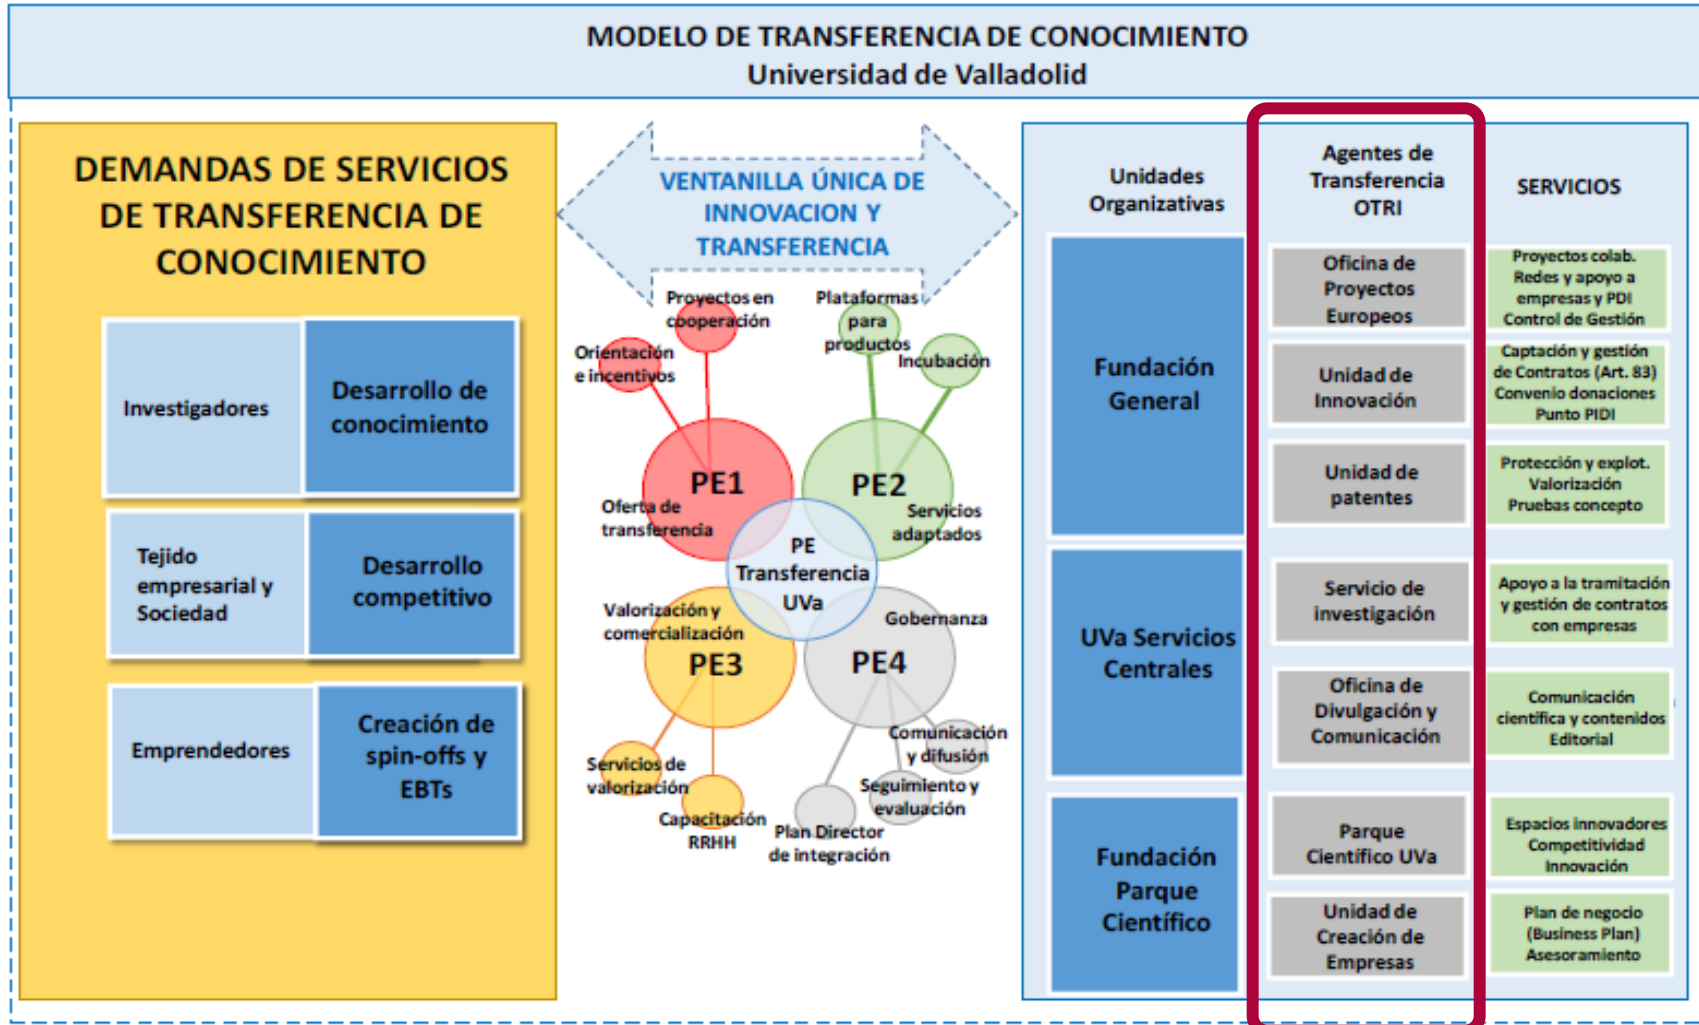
MODELO DE TRANSFERENCIA DE CONOCIMIENTO
Universidad de Valladolid

DEMANDAS DE SERVICIOS DE TRANSFERENCIA DE CONOCIMIENTO

| Investigadores | Desarrollo de conocimiento |
|---|---|
| Tejido empresarial y Sociedad | Desarrollo competitivo |
| Emprendedores | Creación de spin-offs y EBTs |

VENTANILLA ÚNICA DE INNOVACION Y TRANSFERENCIA

Proyectos en cooperación
Plataformas para productos
Orientación e incentivos
Incubación
PE1
PE2
Oferta de transferencia
Servicios adaptados
PE Transferencia UVa
Valorización y comercialización
Gobernanza
PE3
PE4
Comunicación y difusión
Servicios de valorización
Seguimiento y evaluación
Capacitación RRHH
Plan Director de integración

Unidades Organizativas
Agentes de Transferencia OTRI
SERVICIOS

Fundación General
Oficina de Proyectos Europeos
Proyectos colab. Redes y apoyo a empresas y PDI Control de Gestión
Unidad de Innovación
Captación y gestión de Contratos (Art. 83) Convenio donaciones Punto PIDI
Unidad de patentes
Protección y explot. Valorización Pruebas concepto

UVa Servicios Centrales
Servicio de investigación
Apoyo a la tramitación y gestión de contratos con empresas
Oficina de Divulgación y Comunicación
Comunicación científica y contenidos Editorial

Fundación Parque Científico
Parque Científico UVa
Espacios innovadores Competitividad Innovación
Unidad de Creación de Empresas
Plan de negocio (Business Plan) Asesoramiento